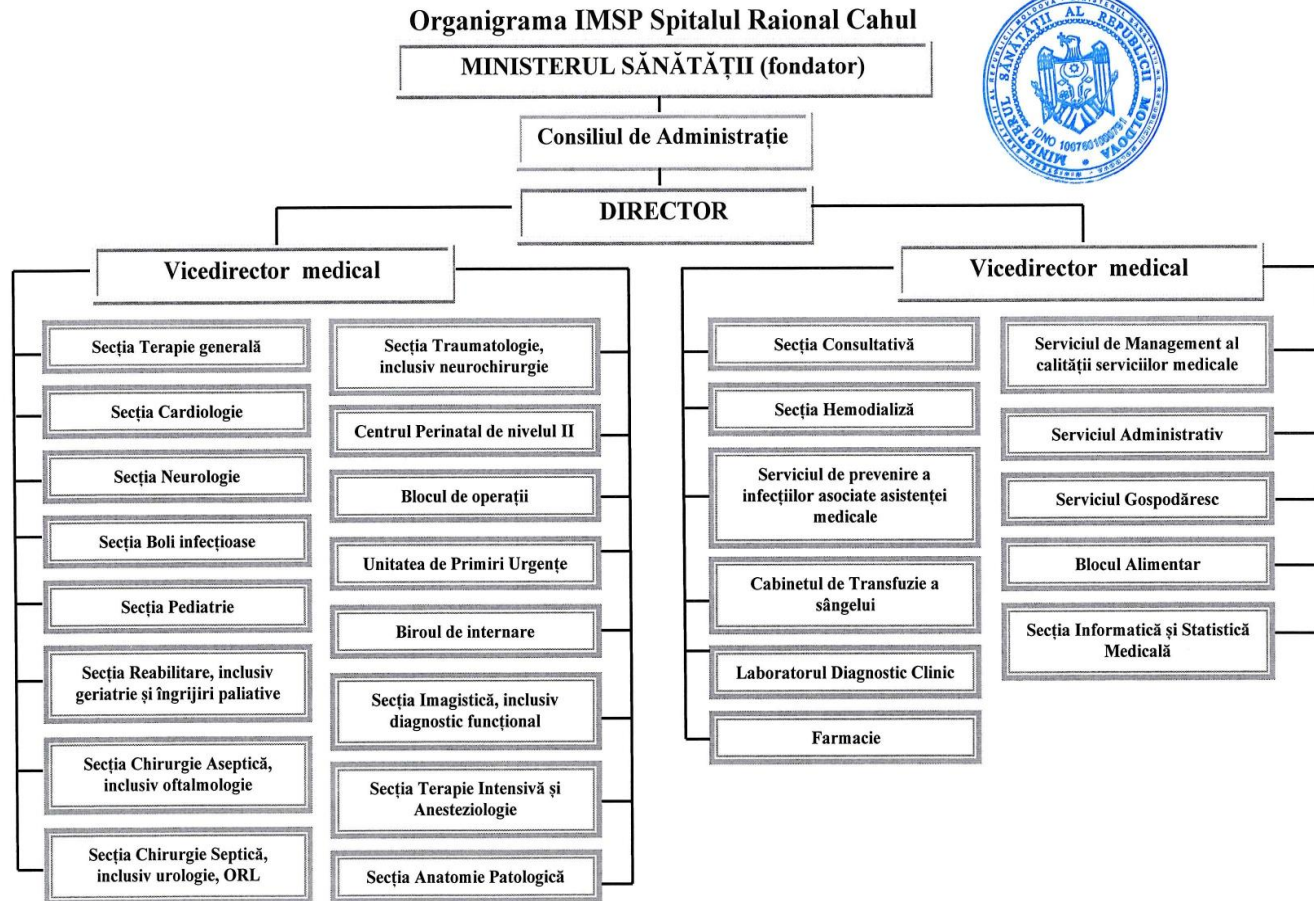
Organigrama IMSP Spitalul Raional Cahul

MINISTERUL SĂNĂTĂȚII AL REPUBLICII MOLDOVA IDNO 1006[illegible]

MINISTERUL SĂNĂTĂȚII (fondator)

Consiliul de Administrație

DIRECTOR

Vicedirector medical

Secția Terapie generală

Secția Cardiologie

Secția Neurologie

Secția Boli infecțioase

Secția Pediatrie

Secția Reabilitare, inclusiv geriatrie și îngrijiri paliative

Secția Chirurgie Aseptică, inclusiv oftalmologie

Secția Chirurgie Septică, inclusiv urologie, ORL

Secția Traumatologie, inclusiv neurochirurgie

Centrul Perinatal de nivelul II

Blocul de operații

Unitatea de Primiri Urgențe

Biroul de internare

Secția Imagistică, inclusiv diagnostic funcțional

Secția Terapie Intensivă și Anesteziologie

Secția Anatomie Patologică

Vicedirector medical

Secția Consultativă

Secția Hemodializă

Serviciul de prevenire a infecțiilor asociate asistenței medicale

Cabinetul de Transfuzie a sângelui

Laboratorul Diagnostic Clinic

Farmacie

Serviciul de Management al calității serviciilor medicale

Serviciul Administrativ

Serviciul Gospodăresc

Blocul Alimentar

Secția Informatică și Statistică Medicală